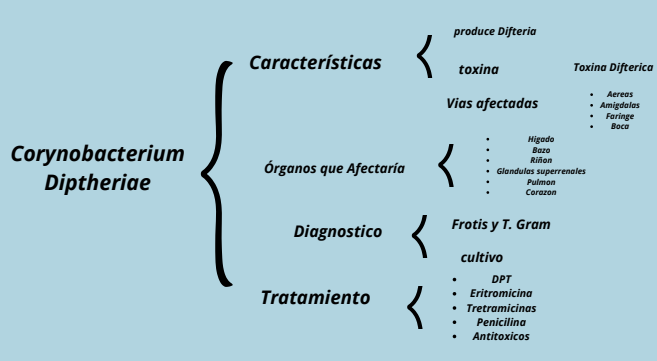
Corynobacterium Diptheriae

Características

produce Difteria

toxina

Toxina Difterica

Vias afectadas

- Aereas
- Amigdalas
- Faringe
- Boca

Órganos que Afectaría

- Higado
- Bazo
- Riñon
- Glandulas superrenales
- Pulmon
- Corazon

Diagnostico

Frotis y T. Gram

cultivo

Tratamiento

- DPT
- Eritromicina
- Tretramicinas
- Penicilina
- Antitoxicos